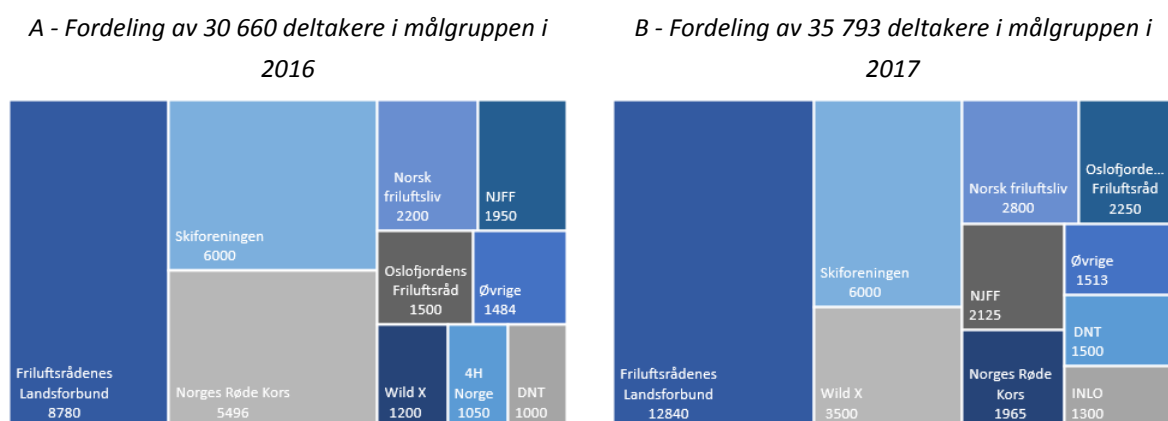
A - Fordeling av 30 660 deltakere i målgruppen i 2016

Friluftsrådenes Landsforbund 8780

Skiforeningen 6000

Norges Røde Kors 5496

Norsk friluftsliv 2200

NJFF 1950

Oslofjordens Friluftsråd 1500

Øvrige 1484

Wild X 1200

4H Norge 1050

DNT 1000

B - Fordeling av 35 793 deltakere i målgruppen i 2017

Friluftsrådenes Landsforbund 12840

Skiforeningen 6000

Wild X 3500

Norsk friluftsliv 2800

Oslofjorde... Friluftsråd 2250

NJFF 2125

Øvrige 1513

DNT 1500

Norges Røde Kors 1965

INLO 1300